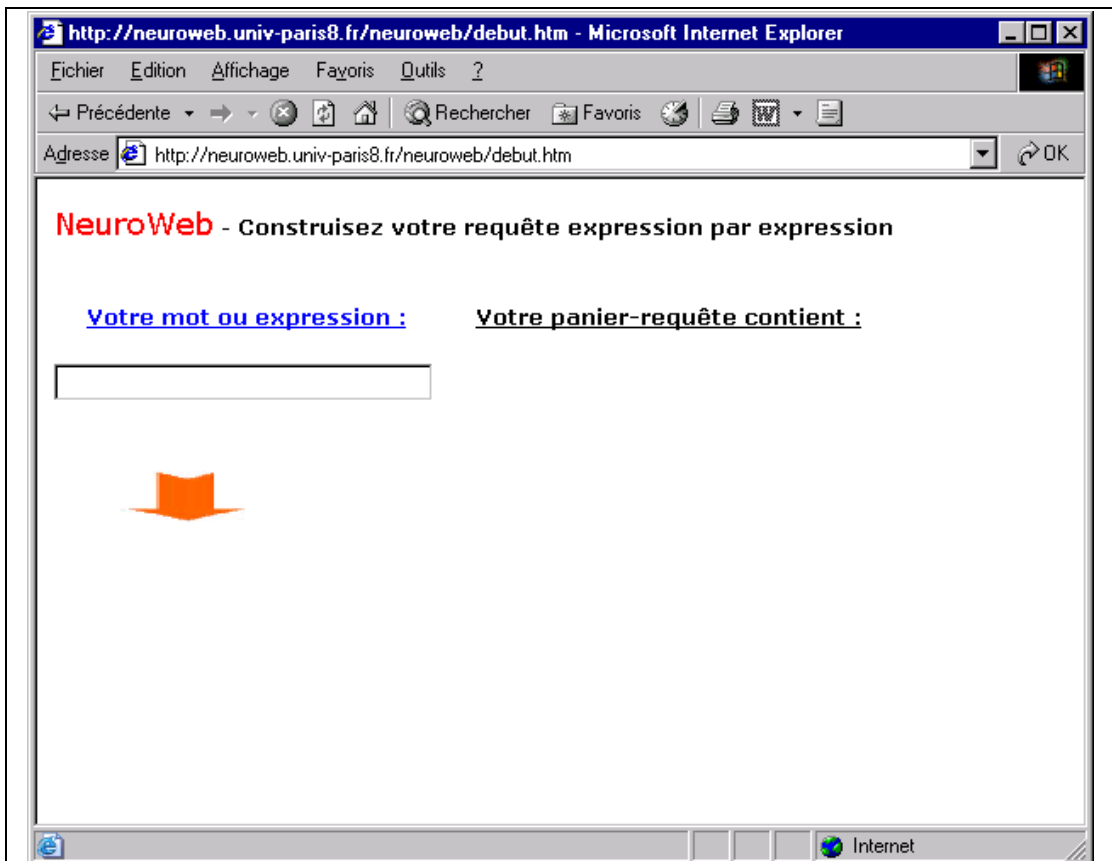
http://neuroweb.univ-paris8.fr/neuroweb/debut.htm - Microsoft Internet Explorer

Fichier Edition Affichage Favoris Outils ?

Précédente Rechercher Favoris

Adresse http://neuroweb.univ-paris8.fr/neuroweb/debut.htm OK

NeuroWeb - Construisez votre requête expression par expression

Votre mot ou expression :

Votre panier-requête contient :

Internet